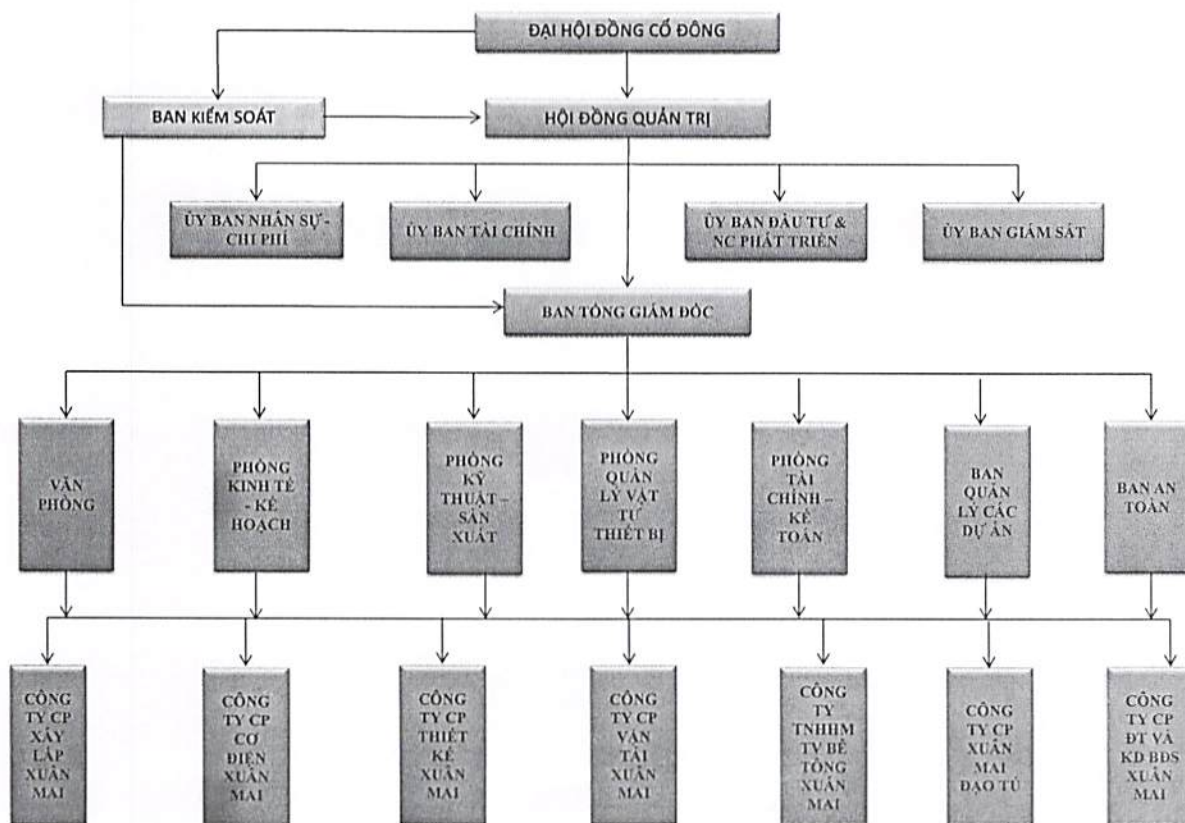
ĐẠI HỘI ĐỒNG CỔ ĐÔNG

BAN KIỂM SOÁT

HỘI ĐỒNG QUẢN TRỊ

ỦY BAN NHÂN SỰ - CHI PHÍ

ỦY BAN TÀI CHÍNH

ỦY BAN ĐẦU TƯ & NC PHÁT TRIỂN

ỦY BAN GIÁM SÁT

BAN TỔNG GIÁM ĐỐC

VĂN PHÒNG

PHÒNG KINH TẾ - KẾ HOẠCH

PHÒNG KỸ THUẬT - SẢN XUẤT

PHÒNG QUẢN LÝ VẬT TƯ THIẾT BỊ

PHÒNG TÀI CHÍNH - KẾ TOÁN

BAN QUẢN LÝ CÁC DỰ ÁN

BAN AN TOÀN

CÔNG TY CP XÂY LẮP XUÂN MAI

CÔNG TY CP CƠ ĐIỆN XUÂN MAI

CÔNG TY CP THIẾT KẾ XUÂN MAI

CÔNG TY CP VẬN TẢI XUÂN MAI

CÔNG TY TNHHM TV BÊ TÔNG XUÂN MAI

CÔNG TY CP XUÂN MAI ĐẠO TÚ

CÔNG TY CP ĐT VÀ KD BĐS XUÂN MAI